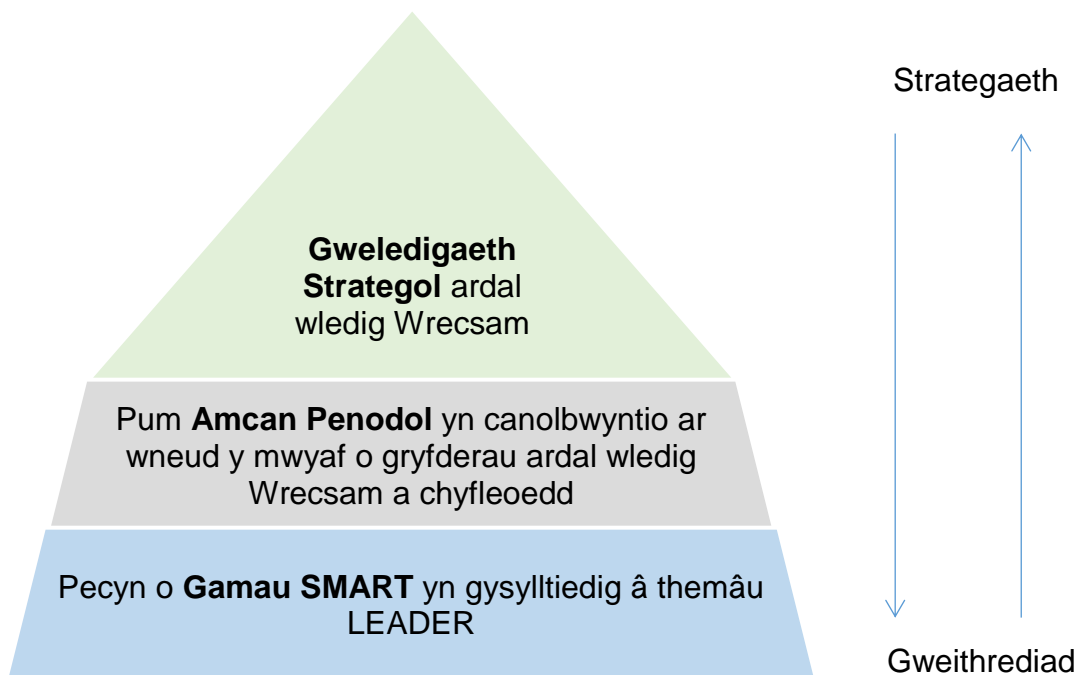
**Gweledigaeth Strategol** ardal wledig Wrecsam

Pum **Amcan Penodol** yn canolbwyntio ar wneud y mwyaf o gryfderau ardal wledig Wrecsam a chyfleoedd

Pecyn o **Gamau SMART** yn gysylltiedig â themâu LEADER

Strategaeth

Gweithrediad